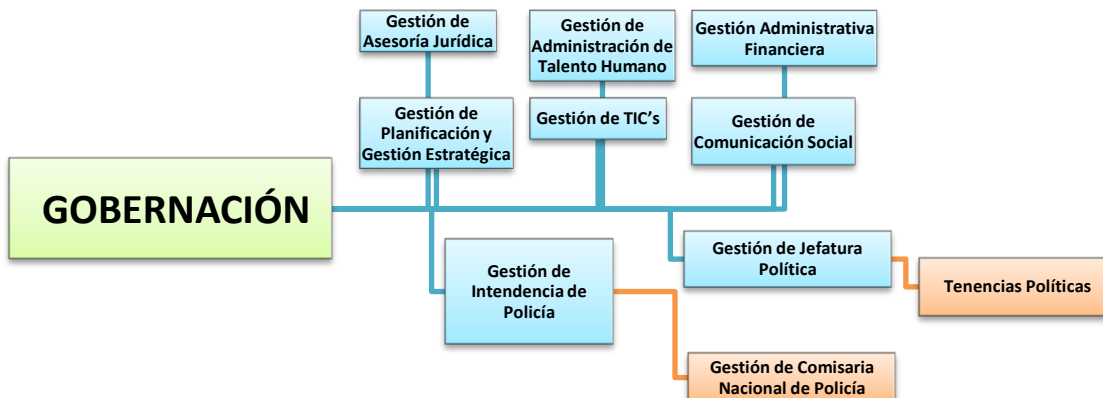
Gestión de Asesoría Jurídica

Gestión de Administración de Talento Humano

Gestión Administrativa Financiera

Gestión de Planificación y Gestión Estratégica

Gestión de TIC's

Gestión de Comunicación Social

GOBERNACIÓN

Gestión de Jefatura Política

Tenencias Políticas

Gestión de Intendencia de Policía

Gestión de Comisaria Nacional de Policía